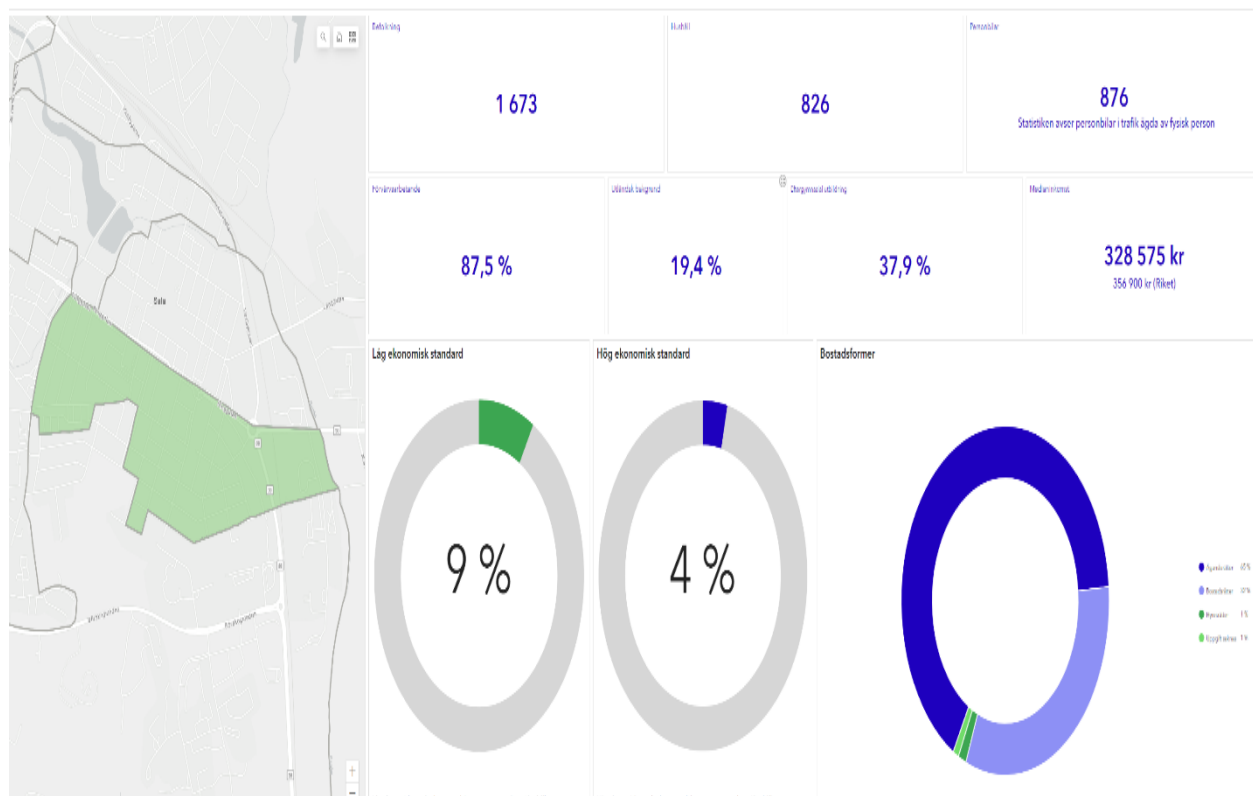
Befolkning

1 673

Hushåll

826

Personbilar

876

Statistiken avser personbilar i trafik ägda av fysisk person

Förvärvsarbetande

87,5 %

Utländsk bakgrund

19,4 %

Eftergymnasial utbildning

37,9 %

Medianinkomst

328 575 kr

356 900 kr (Riket)

Sala

Låg ekonomisk standard

9 %

Hög ekonomisk standard

4 %

Bostadsformer

Äganderätter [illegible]

Bostadsrätter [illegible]

Hyresrätter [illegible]

Uppgift saknas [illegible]

+

−